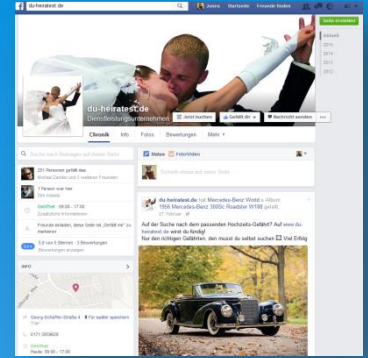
du-heiratest.de

Juens Startseite Freunde finden

Seite erstellen

Aktuell
2016
2015
2014
2013
2012

du-heiratest.de
Dienstleistungsunternehmen

Jetzt buchen
Gefällt dir
Nachricht senden

Chronik Info Fotos Bewertungen Mehr

Suche nach Beiträgen auf dieser Seite

251 Personen gefällt das
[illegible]

1 Person war hier
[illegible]

Geöffnet 09:00 - 17:30
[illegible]

Freunde einladen, diese Seite mit „Gefällt mir" zu markieren

5,0 von 5 Sternen · 3 Bewertungen
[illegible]

INFO

Georg-Schaeffler-Straße 4
Für Sadier speichern

0171 / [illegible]

Geöffnet
Heute 09:00 - 17:30

Status Foto/Video

Schreib etwas auf diese Seite...

du-heiratest.de hat Mercedes-Benz World s Album 1956 Mercedes-Benz 300Sc Roadster W188 geteilt.
27. Februar

Auf der Suche nach dem passenden Hochzeits-Gefährt? Auf www.du-heiratest.de wirst du fündig!
Nur den richtigen Gefährten, den musst du selbst suchen Viel Erfolg